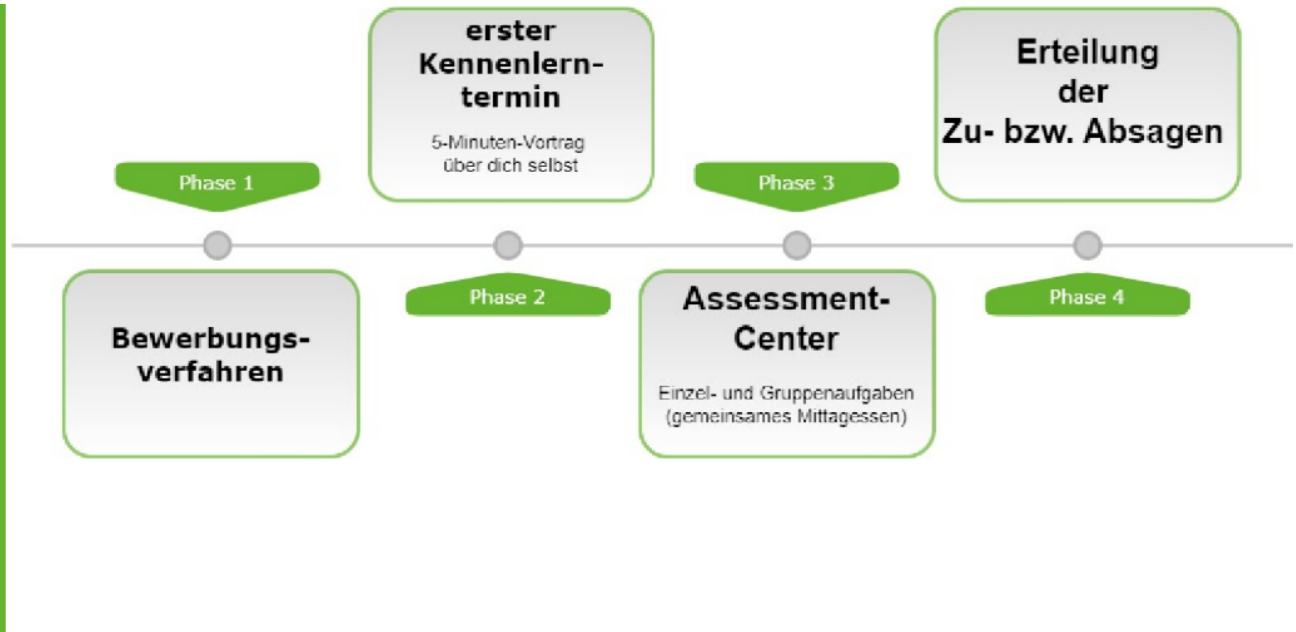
Phase 1

Bewerbungsverfahren

erster Kennenlerntermin

5-Minuten-Vortrag über dich selbst

Phase 2

Phase 3

Assessment-Center

Einzel- und Gruppenaufgaben (gemeinsames Mittagessen)

Erteilung der Zu- bzw. Absagen

Phase 4